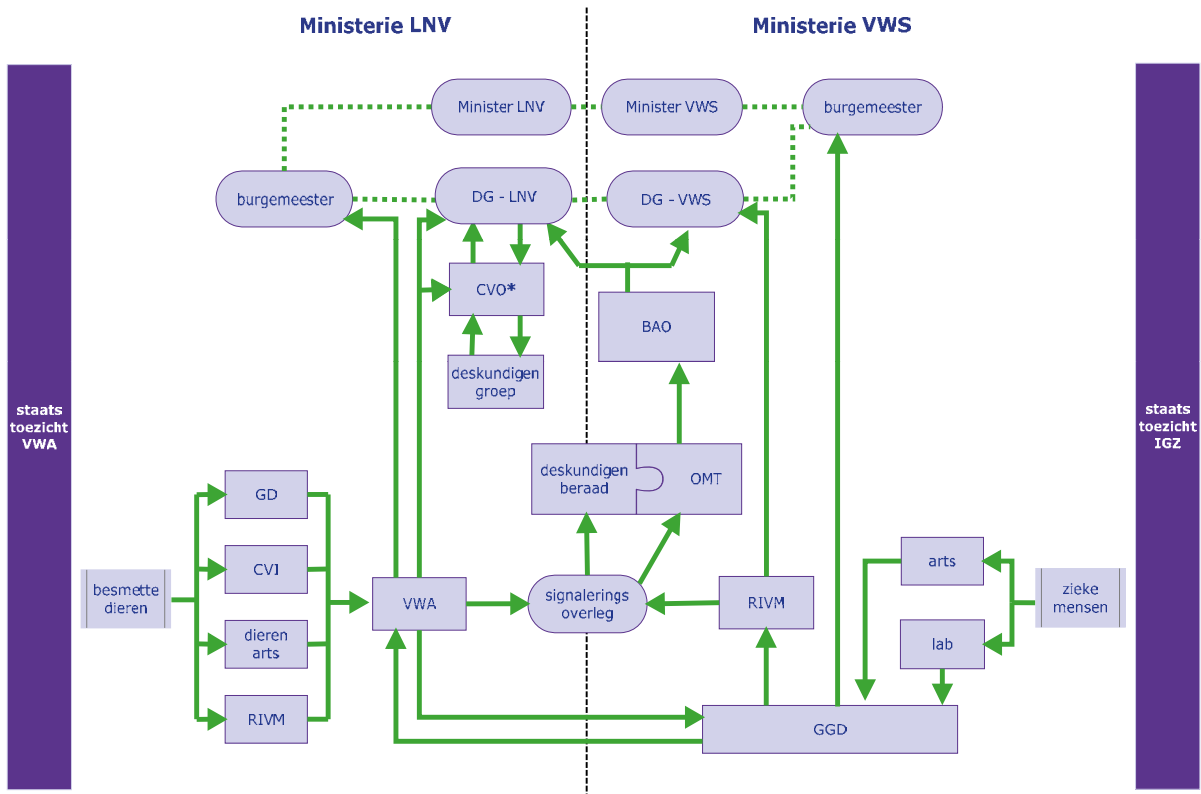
Ministerie LNV

Ministerie VWS

staats toezicht VWA

Minister LNV

Minister VWS

burgemeester

burgemeester

DG - LNV

DG - VWS

CVO*

BAO

deskundigen groep

deskundigen beraad

OMT

GD

CVI

dieren arts

RIVM

besmette dieren

VWA

signalerings overleg

RIVM

arts

lab

zieke mensen

GGD

staats toezicht IGZ